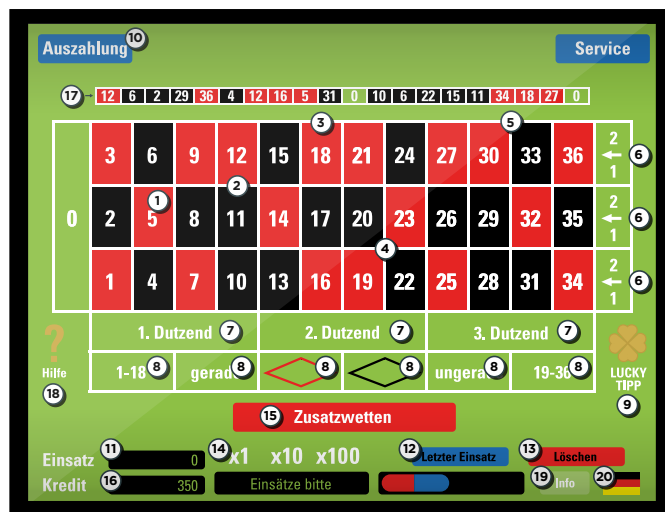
Auszahlung 10

Service

17 12 6 2 29 36 4 12 16 5 31 0 10 6 22 15 11 34 18 27 0

3

5

| 0 | 3 | 6 | 9 | 12 | 15 | 18 | 21 | 24 | 27 | 30 | 33 | 36 | 2 ← 1 |
|---|---|---|---|---|---|---|---|---|---|---|---|---|---|
|   | 2 | 5 | 8 | 11 | 14 | 17 | 20 | 23 | 26 | 29 | 32 | 35 | 2 ← 1 |
|   | 1 | 4 | 7 | 10 | 13 | 16 | 19 | 22 | 25 | 28 | 31 | 34 | 2 ← 1 |

1 2 4 6 6 6

1. Dutzend 7 2. Dutzend 7 3. Dutzend 7

1-18 8 gerad 8 8 8 ungera 8 19-36 8

? Hilfe 18

LUCKY TIPP 9

15 Zusatzwetten

Einsatz 11 0 14 x1 x10 x100 12 Letzter Einsatz 13 Löschen

Kredit 16 350 Einsätze bitte 19 Info 20